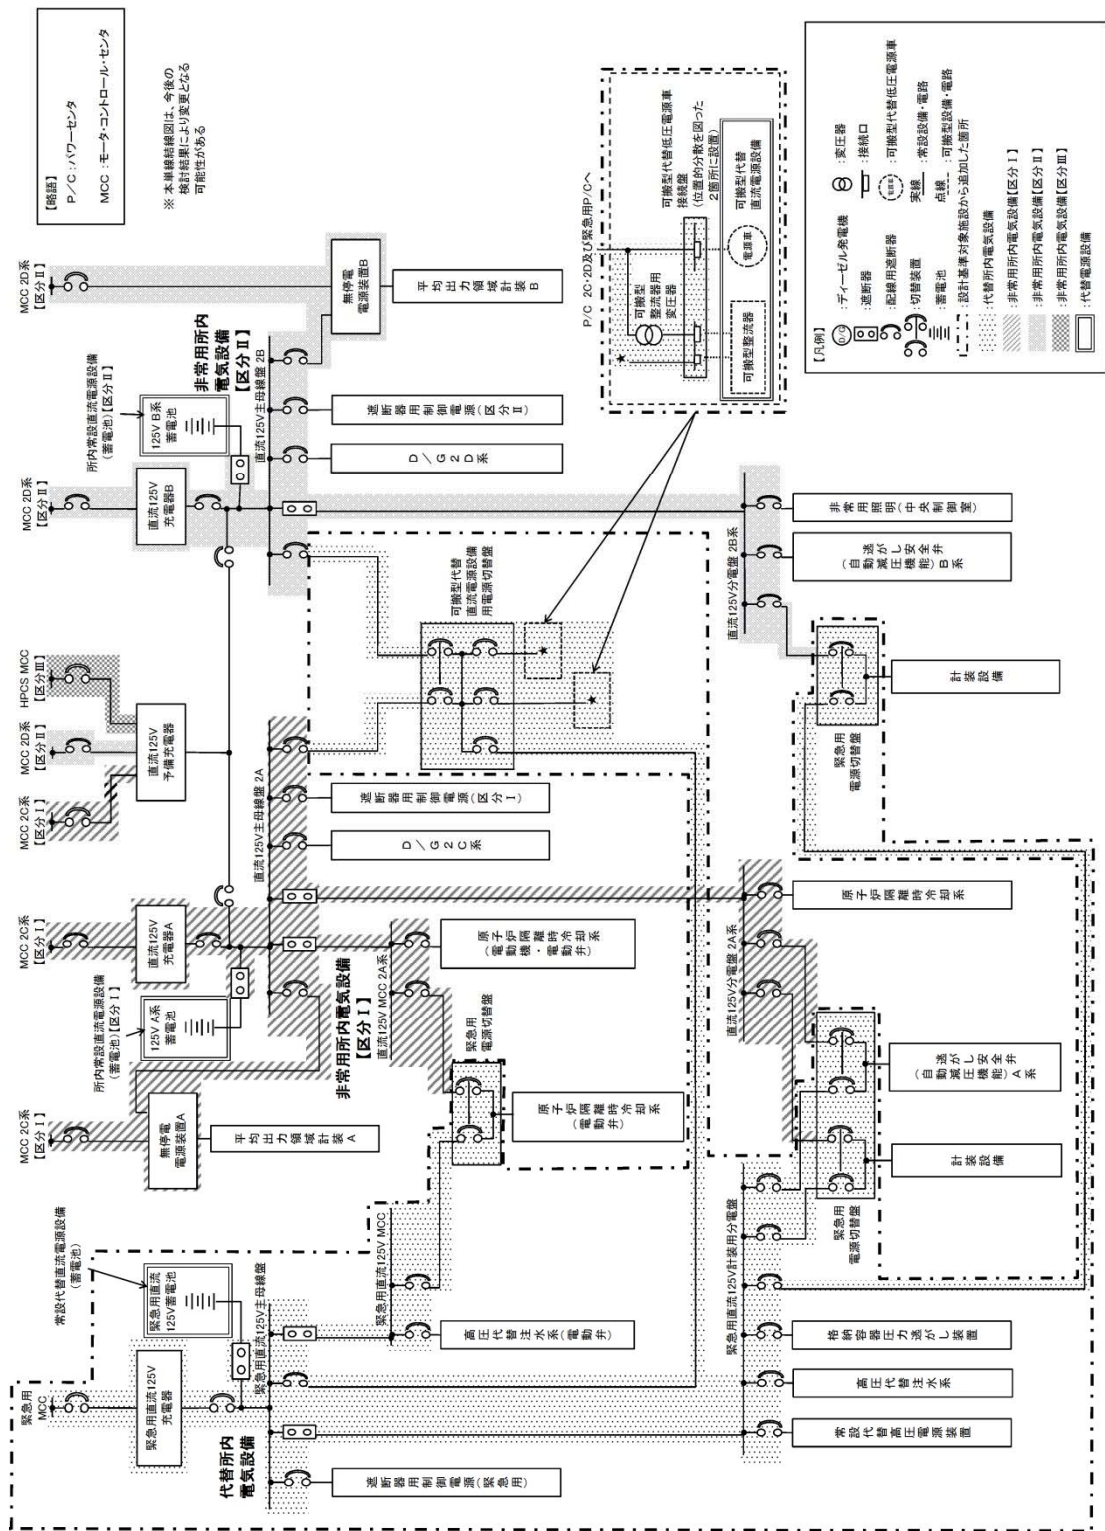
【略語】
P／C：パワーセンタ
MCC：モータ・コントロール・センタ

※ 本単線結線図は，今後の検討結果により変更となる可能性がある

【凡例】
：ディーゼル発電機
：遮断器
：配線用遮断器
：切替装置
：蓄電池
：設計基準対象施設から追加した箇所
：代替所内電気設備
：非常用所内電気設備【区分Ⅰ】
：非常用所内電気設備【区分Ⅱ】
：非常用所内電気設備【区分Ⅲ】
：代替電源設備
：変圧器
：接続口
：可搬型代替低圧電源車
実線：常設設備・電路
点線：可搬型設備・電路

P/C 2C・2D及び緊急用P/Cへ

可搬型代替低圧電源車接続盤
(位置的分散を図った2箇所に設置)

可搬型整流器用変圧器
可搬型整流器
電源車
可搬型代替直流電源設備

MCC 2D系【区分Ⅱ】
無停電電源装置B
平均出力領域計装B
非常用所内電気設備【区分Ⅱ】
直流125V主母線盤 2B
所内常設直流電源設備(蓄電池)【区分Ⅱ】
125V B系蓄電池
遮断器用制御電源(区分Ⅱ)
D/G 2D系
MCC 2D系【区分Ⅱ】
直流125V充電器B
非常用照明(中央制御室)
直流125V分電盤 2B系
自動減圧機能(逃がし安全弁B系)
可搬型代替直流電源設備用電源切替盤
計装設備
緊急用電源切替盤
HPCS MCC【区分Ⅲ】
MCC 2D系【区分Ⅱ】
直流125V予備充電器
MCC 2C系【区分Ⅰ】
直流125V主母線盤 2A
遮断器用制御電源(区分Ⅰ)
D/G 2C系
原子炉隔離時冷却系
MCC 2C系【区分Ⅰ】
直流125V充電器A
原子炉隔離時冷却系(電動弁・電動機)
直流125V分電盤 2A系
所内常設直流電源設備(蓄電池)【区分Ⅰ】
125V A系蓄電池
非常用所内電気設備【区分Ⅰ】
直流125V MCC 2A系
緊急用電源切替盤
自動減圧機能(逃がし安全弁A系)
MCC 2C系【区分Ⅰ】
無停電電源装置A
平均出力領域計装A
原子炉隔離時冷却系(電動弁)
計装設備
緊急用電源切替盤
常設代替直流電源設備(蓄電池)
緊急用直流125V蓄電池
緊急用直流125V MCC
緊急用直流125V主母線盤
緊急用直流125V計装用分電盤
格納容器圧力逃がし装置
緊急用MCC
緊急用直流125V充電器
高圧代替注水系(電動弁)
高圧代替注水系
代替所内電気設備
常設代替高圧電源装置
遮断器用制御電源(緊急用)